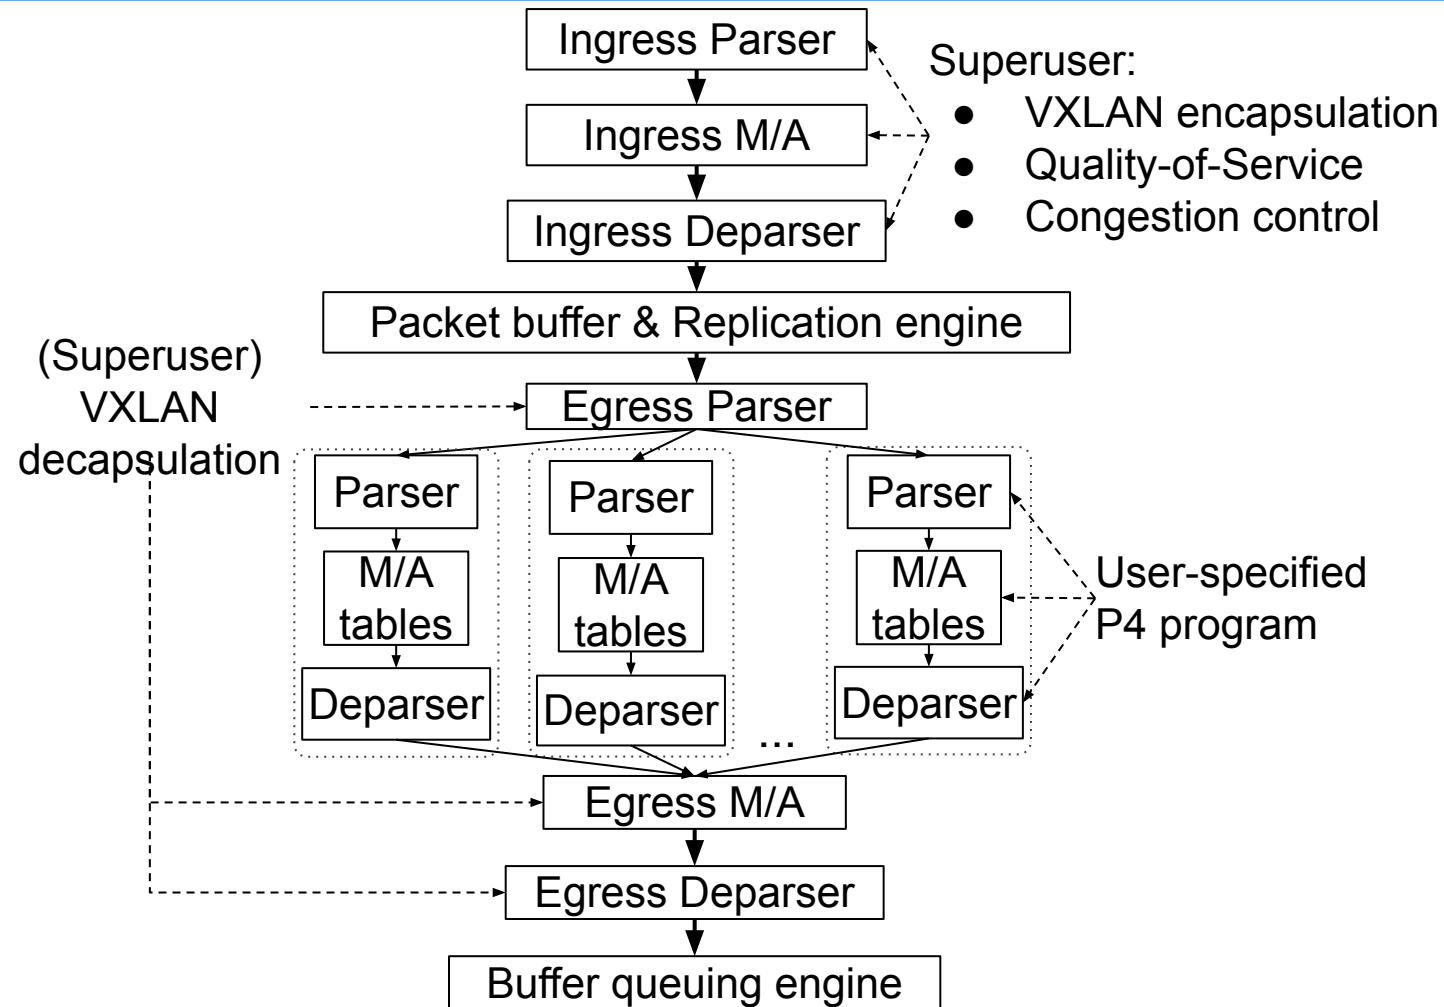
Ingress Parser

Superuser:
- VXLAN encapsulation
- Quality-of-Service
- Congestion control

Ingress M/A

Ingress Deparser

Packet buffer & Replication engine

(Superuser) VXLAN decapsulation

Egress Parser

Parser

M/A tables

Deparser

Parser

M/A tables

Deparser

...

Parser

M/A tables

Deparser

User-specified P4 program

Egress M/A

Egress Deparser

Buffer queuing engine